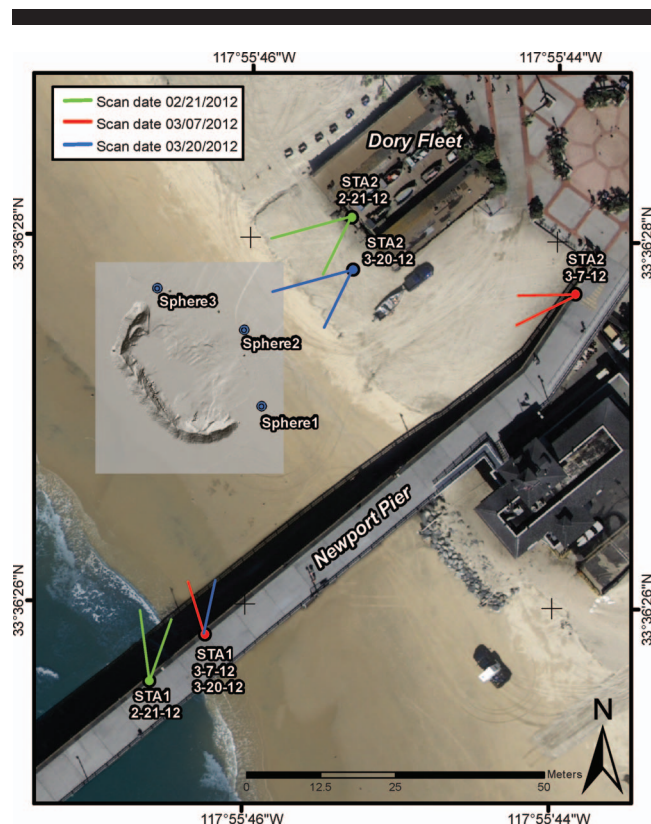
117°55'46"W

117°55'44"W

Scan date 02/21/2012
Scan date 03/07/2012
Scan date 03/20/2012

Dory Fleet

33°36'28"N

33°36'28"N

STA2
2-21-12

STA2
3-20-12

STA2
3-7-12

Sphere3

Sphere2

Sphere1

Newport Pier

33°36'26"N

33°36'26"N

STA1
3-7-12
3-20-12

STA1
2-21-12

N

Meters

0 12.5 25 50

117°55'46"W

117°55'44"W